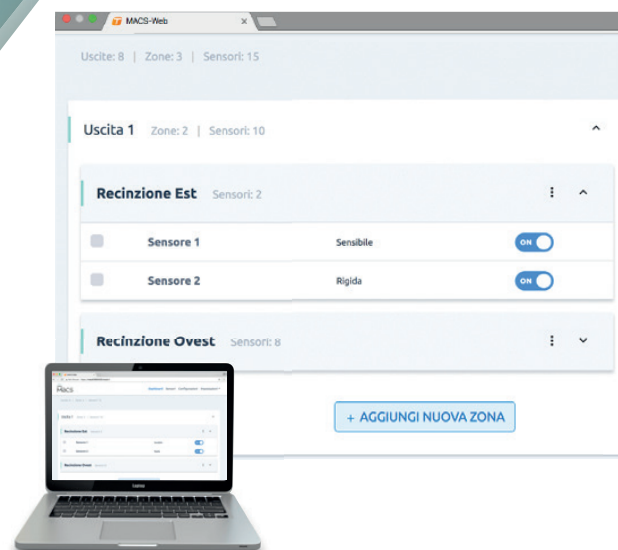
MACS-Web

Uscite: 8 | Zone: 3 | Sensori: 15

Uscita 1 Zone: 2 | Sensori: 10

Recinzione Est Sensori: 2

| | | | |
|---|---|---|---|
| | Sensore 1 | Sensibile | ON |
| | Sensore 2 | Rigida | ON |

Recinzione Ovest Sensori: 8

+ AGGIUNGI NUOVA ZONA